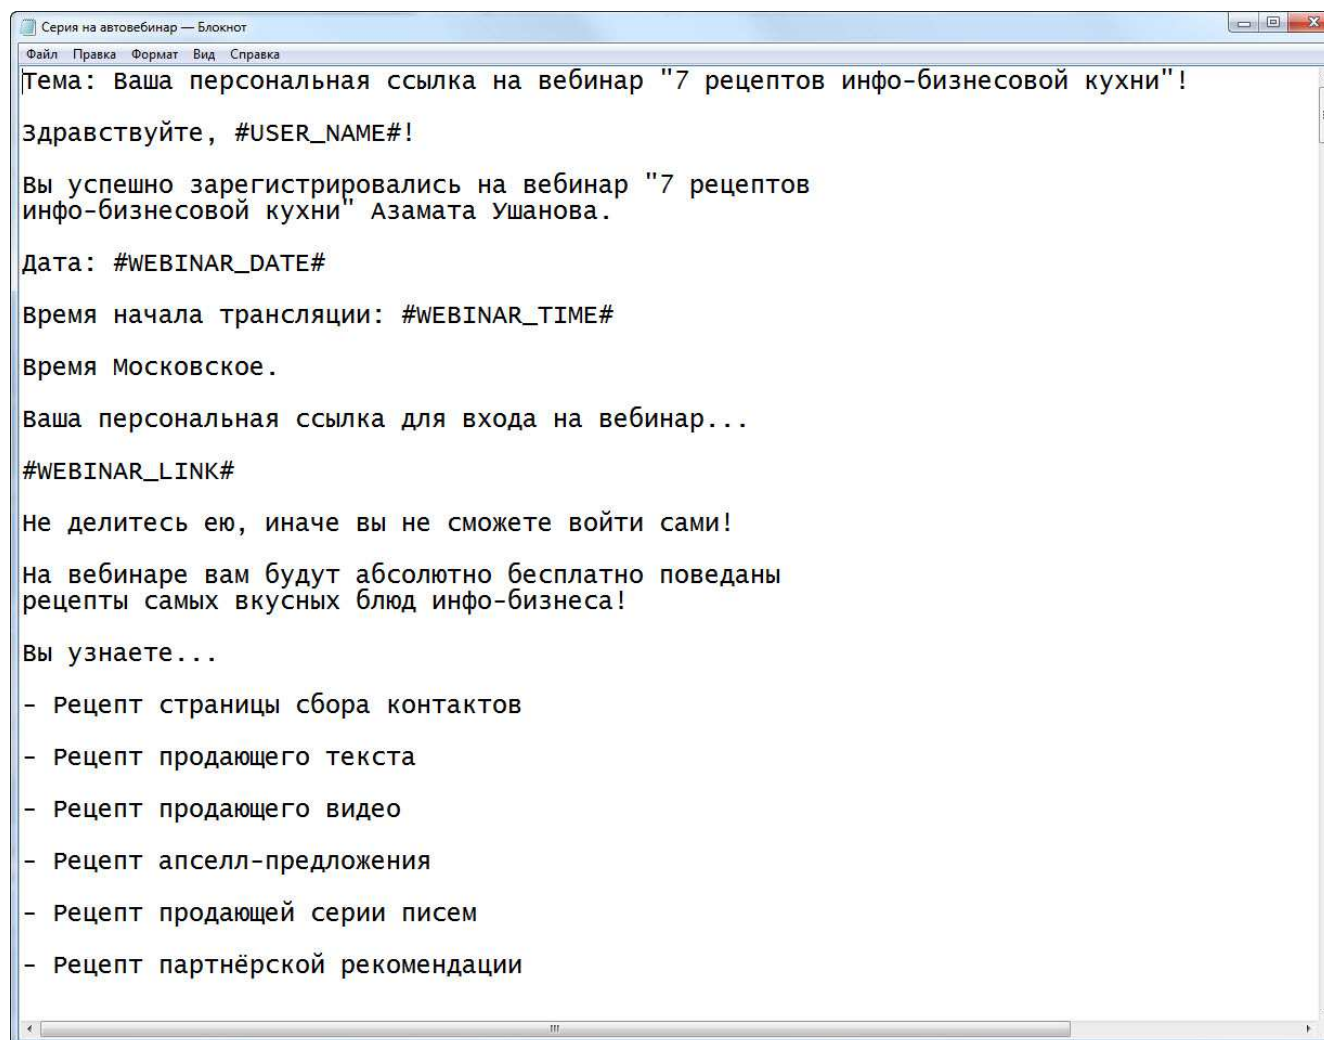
Серия на автовебинар — Блокнот
Файл Правка Формат Вид Справка

Тема: Ваша персональная ссылка на вебинар "7 рецептов инфо-бизнесовой кухни"!

Здравствуйте, #USER_NAME#!

Вы успешно зарегистрировались на вебинар "7 рецептов инфо-бизнесовой кухни" Азамата Ушанова.

Дата: #WEBINAR_DATE#

Время начала трансляции: #WEBINAR_TIME#

Время Московское.

Ваша персональная ссылка для входа на вебинар...

#WEBINAR_LINK#

Не делитесь ею, иначе вы не сможете войти сами!

На вебинаре вам будут абсолютно бесплатно поведаны рецепты самых вкусных блюд инфо-бизнеса!

Вы узнаете...

- Рецепт страницы сбора контактов

- Рецепт продающего текста

- Рецепт продающего видео

- Рецепт апселл-предложения

- Рецепт продающей серии писем

- Рецепт партнёрской рекомендации